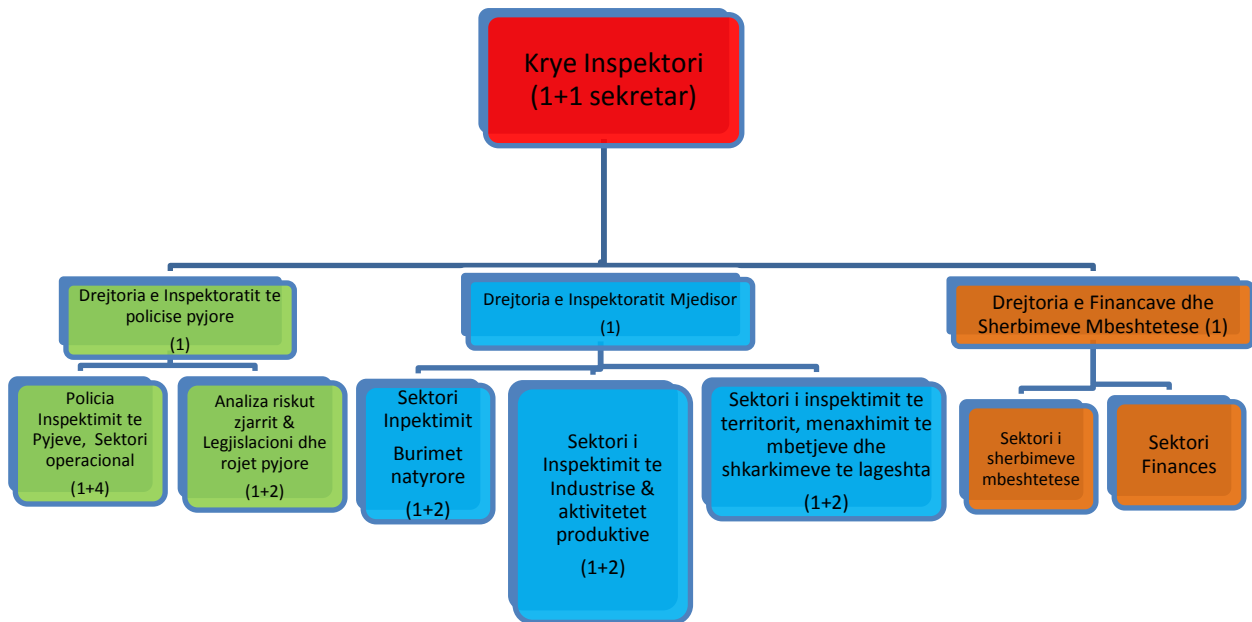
Krye Inspektori
(1+1 sekretar)

Drejtoria e Inspektoratit te policise pyjore
(1)

Drejtoria e Inspektoratit Mjedisor
(1)

Drejtoria e Financave dhe Sherbimeve Mbeshtetese (1)

Policia Inspektimit te Pyjeve, Sektori operacional
(1+4)

Analiza riskut zjarrit & Legjislacioni dhe rojet pyjore
(1+2)

Sektori Inpektimit
Burimet natyrore
(1+2)

Sektori i Inspektimit te Industrise & aktivitetet produktive
(1+2)

Sektori i inspektimit te territorit, menaxhimit te mbetjeve dhe shkarkimeve te lageshta
(1+2)

Sektori i sherbimeve mbeshtetese

Sektori Finances